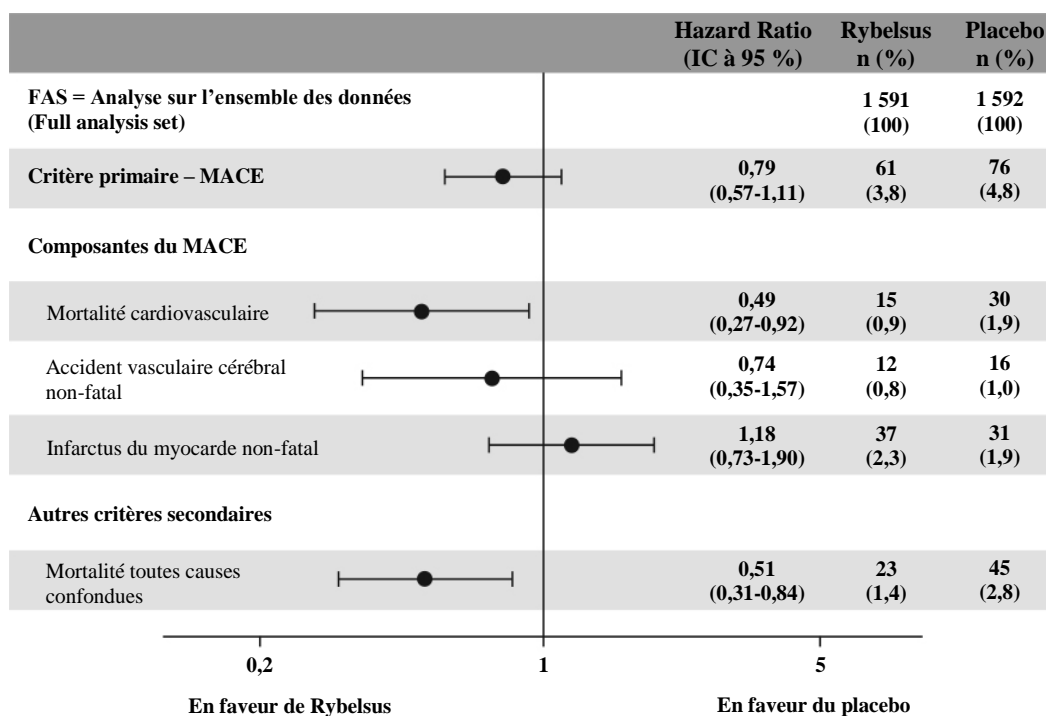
| | Hazard Ratio (IC à 95 %) | Rybelsus n (%) | Placebo n (%) |
|---|---|---|---|
| FAS = Analyse sur l'ensemble des données (Full analysis set) | | 1 591 (100) | 1 592 (100) |
| Critère primaire – MACE | 0,79 (0,57-1,11) | 61 (3,8) | 76 (4,8) |
| Composantes du MACE | | | |
| Mortalité cardiovasculaire | 0,49 (0,27-0,92) | 15 (0,9) | 30 (1,9) |
| Accident vasculaire cérébral non-fatal | 0,74 (0,35-1,57) | 12 (0,8) | 16 (1,0) |
| Infarctus du myocarde non-fatal | 1,18 (0,73-1,90) | 37 (2,3) | 31 (1,9) |
| Autres critères secondaires | | | |
| Mortalité toutes causes confondues | 0,51 (0,31-0,84) | 23 (1,4) | 45 (2,8) |

0,2
1
5

En faveur de Rybelsus

En faveur du placebo